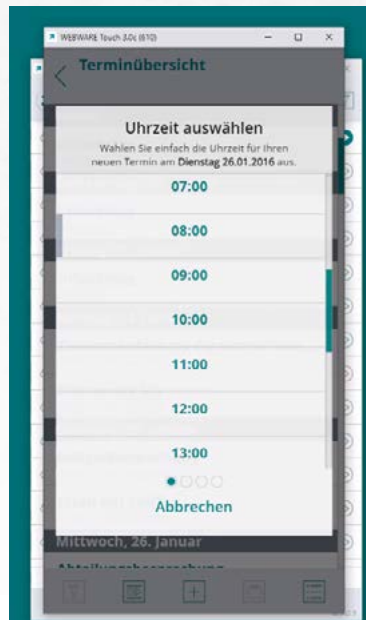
WEBWARE Touch 3.0c (610)

Terminübersicht

Uhrzeit auswählen

Wählen Sie einfach die Uhrzeit für Ihren neuen Termin am Dienstag 26.01.2016 aus.

07:00

08:00

09:00

10:00

11:00

12:00

13:00

Abbrechen

Mittwoch, 26. Januar

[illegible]